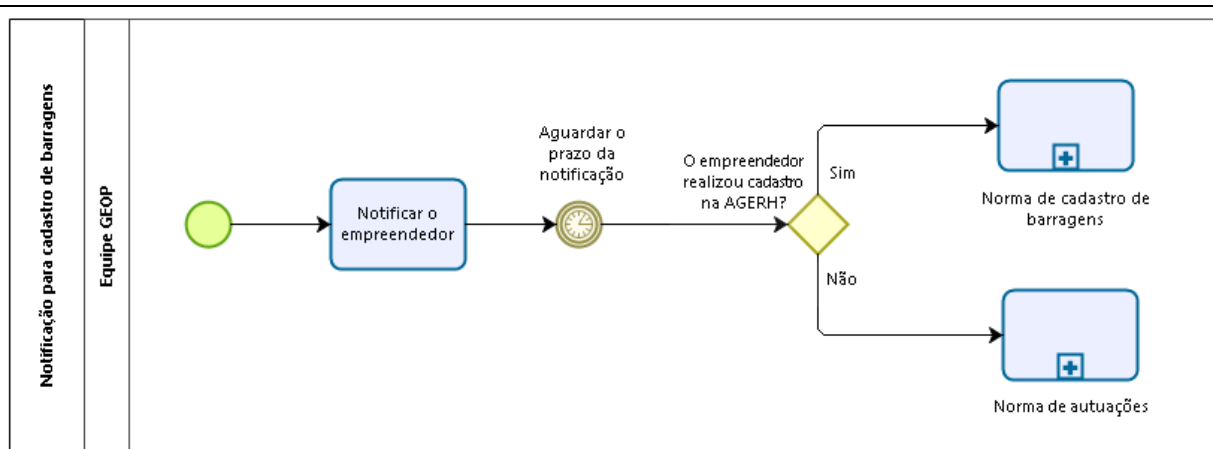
Notificação para cadastro de barragens

Equipe GEOP

Notificar o empreendedor

Aguardar o prazo da notificação

O empreendedor realizou cadastro na AGERH?

Sim

Não

Norma de cadastro de barragens

Norma de autuações